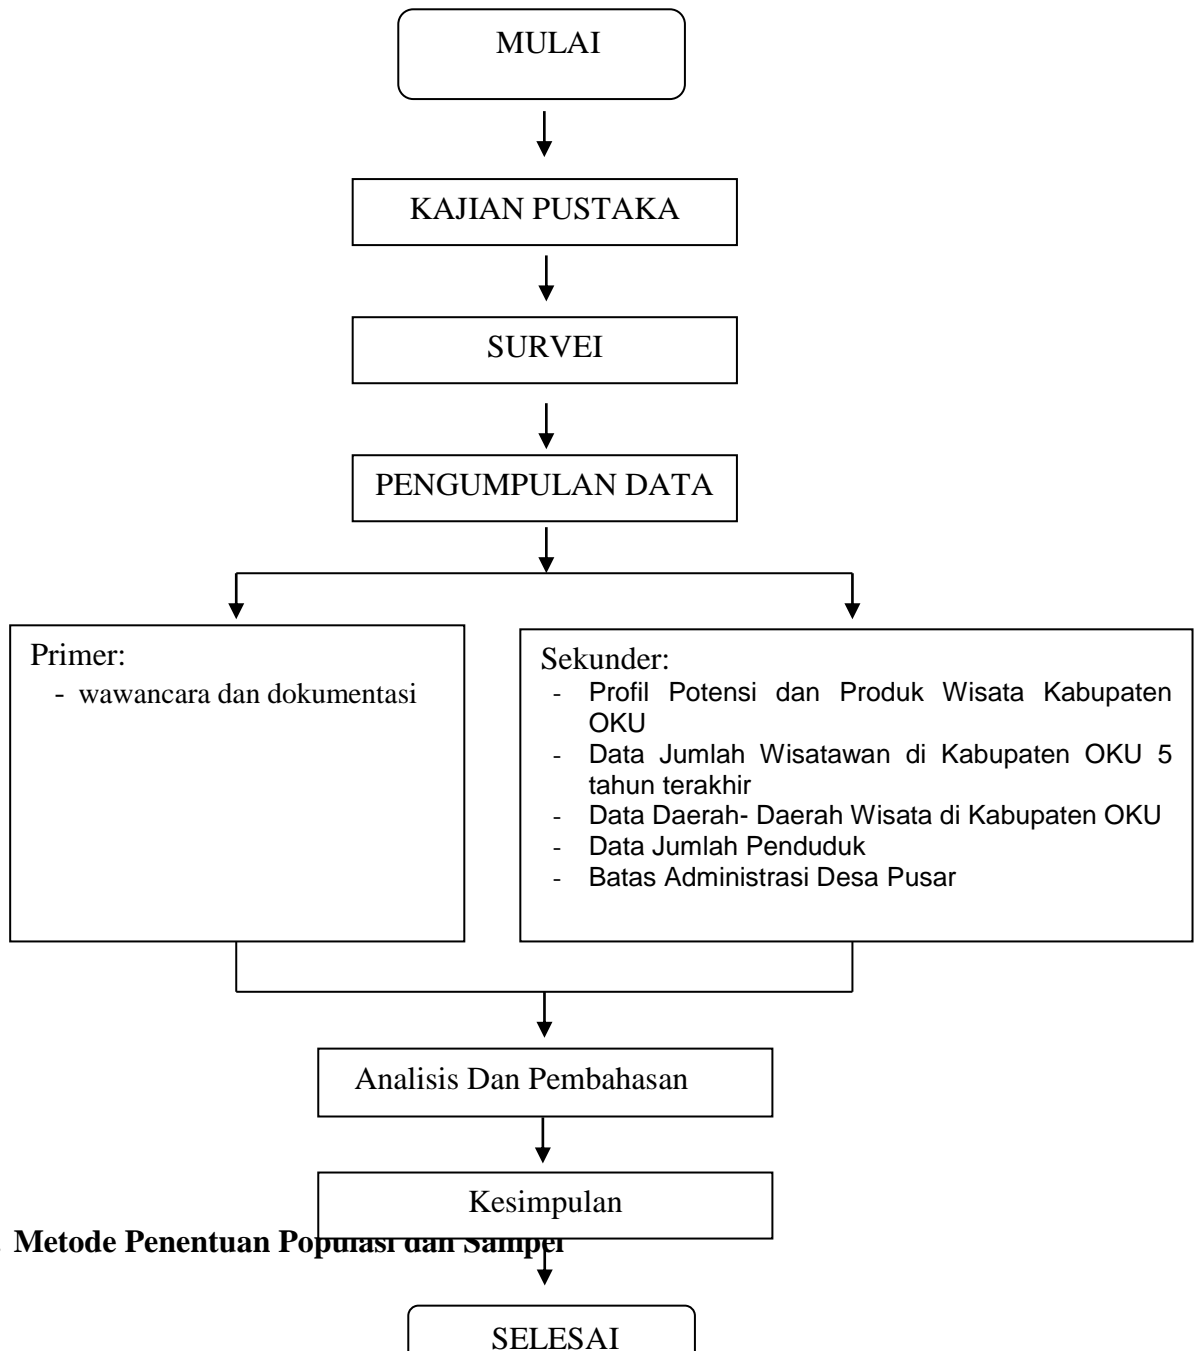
MULAI

KAJIAN PUSTAKA

SURVEI

PENGUMPULAN DATA

Primer:
- wawancara dan dokumentasi

Sekunder:
- Profil Potensi dan Produk Wisata Kabupaten OKU
- Data Jumlah Wisatawan di Kabupaten OKU 5 tahun terakhir
- Data Daerah- Daerah Wisata di Kabupaten OKU
- Data Jumlah Penduduk
- Batas Administrasi Desa Pusar

Analisis Dan Pembahasan

Kesimpulan

Metode Penentuan Populasi dan Sampel

SELESAI